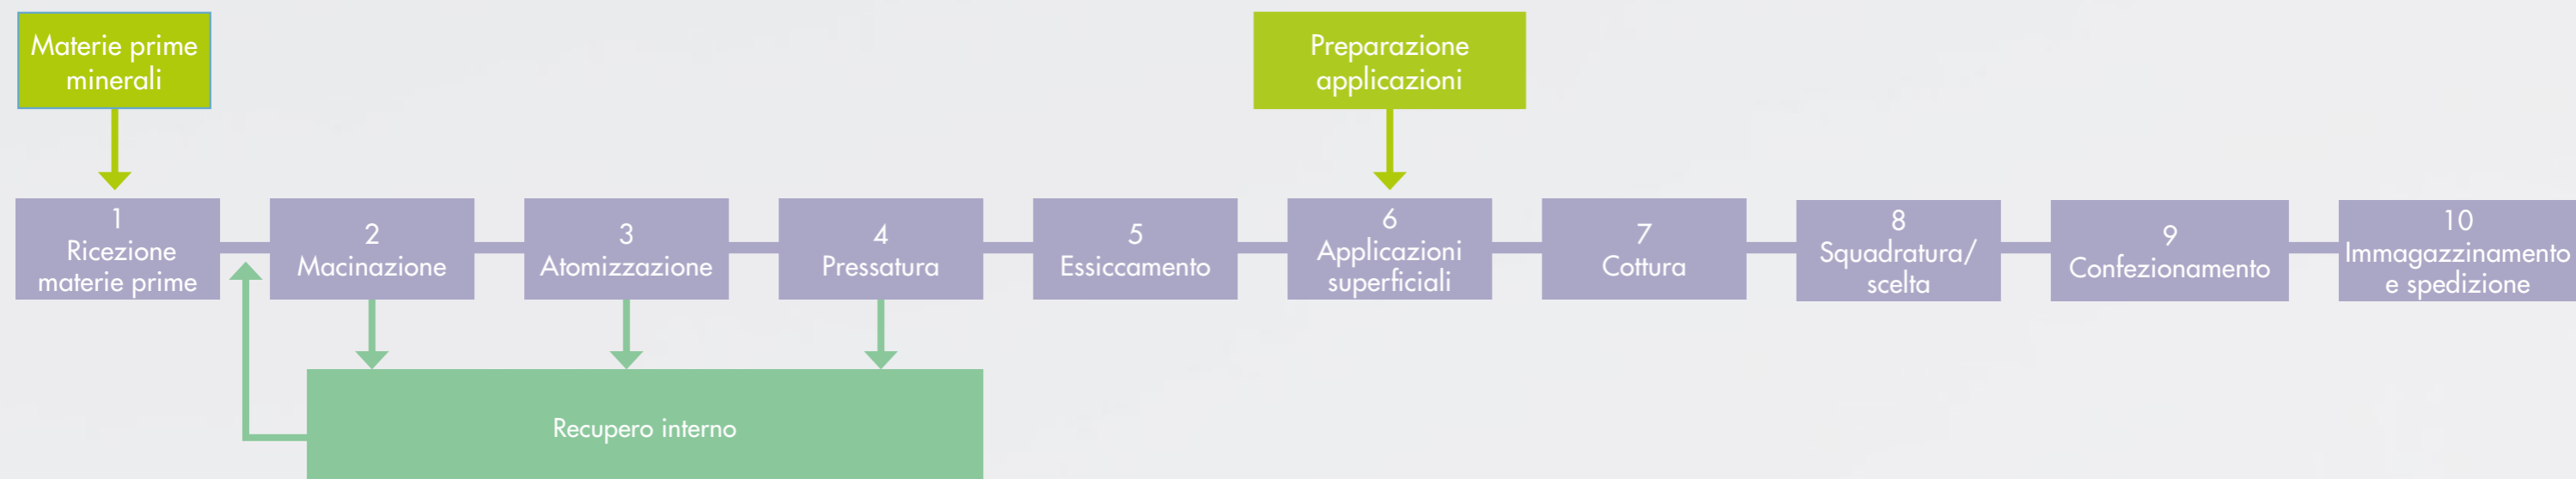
Materie prime minerali

Preparazione applicazioni

1
Ricezione materie prime

2
Macinazione

3
Atomizzazione

4
Pressatura

5
Essiccamento

6
Applicazioni superficiali

7
Cottura

8
Squadratura/ scelta

9
Confezionamento

10
Immagazzinamento e spedizione

Recupero interno